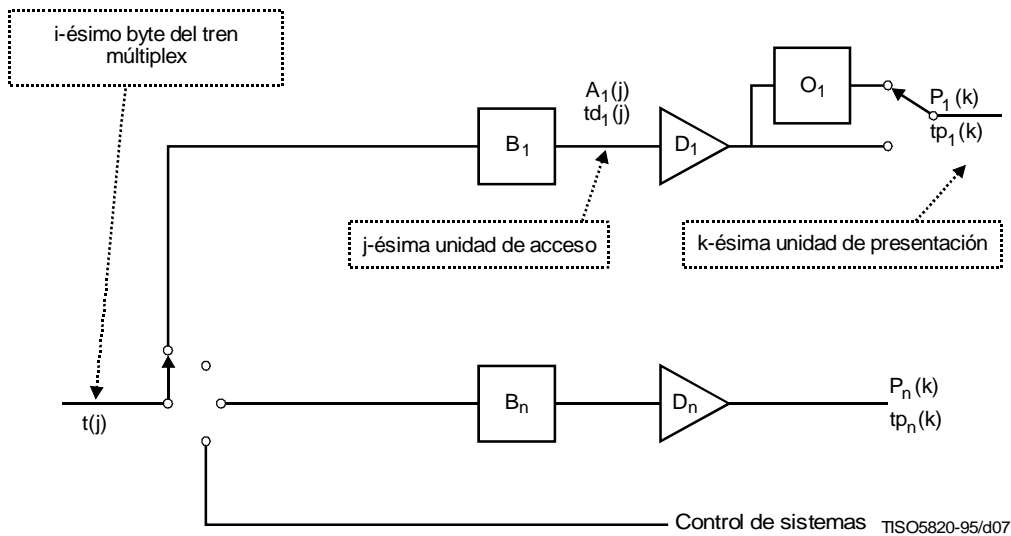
i-ésimo byte del tren múltiplex

$A_1(j)$
$td_1(j)$

$O_1$

$P_1(k)$
$tp_1(k)$

$B_1$

$D_1$

j-ésima unidad de acceso

k-ésima unidad de presentación

t(j)

$B_n$

$D_n$

$P_n(k)$
$tp_n(k)$

Control de sistemas

TISO5820-95/d07